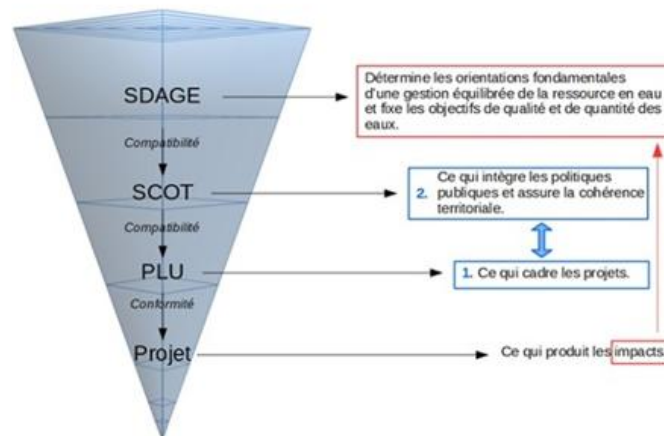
SDAGE

Compatibilité

SCOT

Compatibilité

PLU

Conformité

Projet

Détermine les orientations fondamentales d'une gestion équilibrée de la ressource en eau et fixe les objectifs de qualité et de quantité des eaux.

2. Ce qui intègre les politiques publiques et assure la cohérence territoriale.

1. Ce qui cadre les projets.

Ce qui produit les impacts